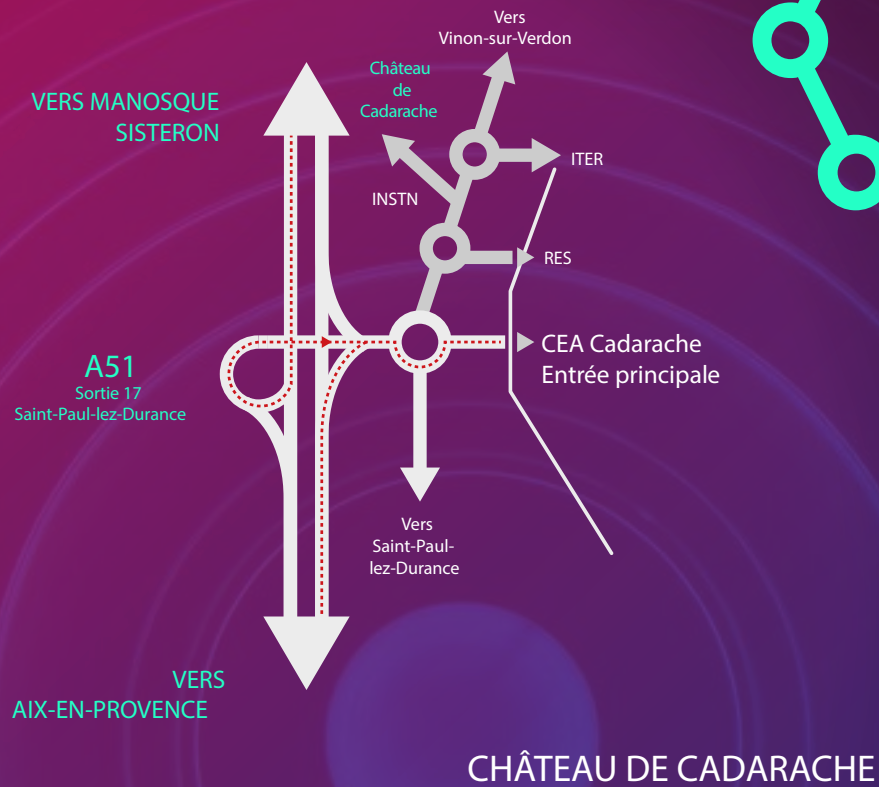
VERS MANOSQUE
SISTERON

Vers
Vinon-sur-Verdon

Château
de
Cadarache

ITER

INSTN

RES

A51
Sortie 17
Saint-Paul-lez-Durance

CEA Cadarache
Entrée principale

Vers
Saint-Paul-lez-Durance

VERS
AIX-EN-PROVENCE

CHÂTEAU DE CADARACHE